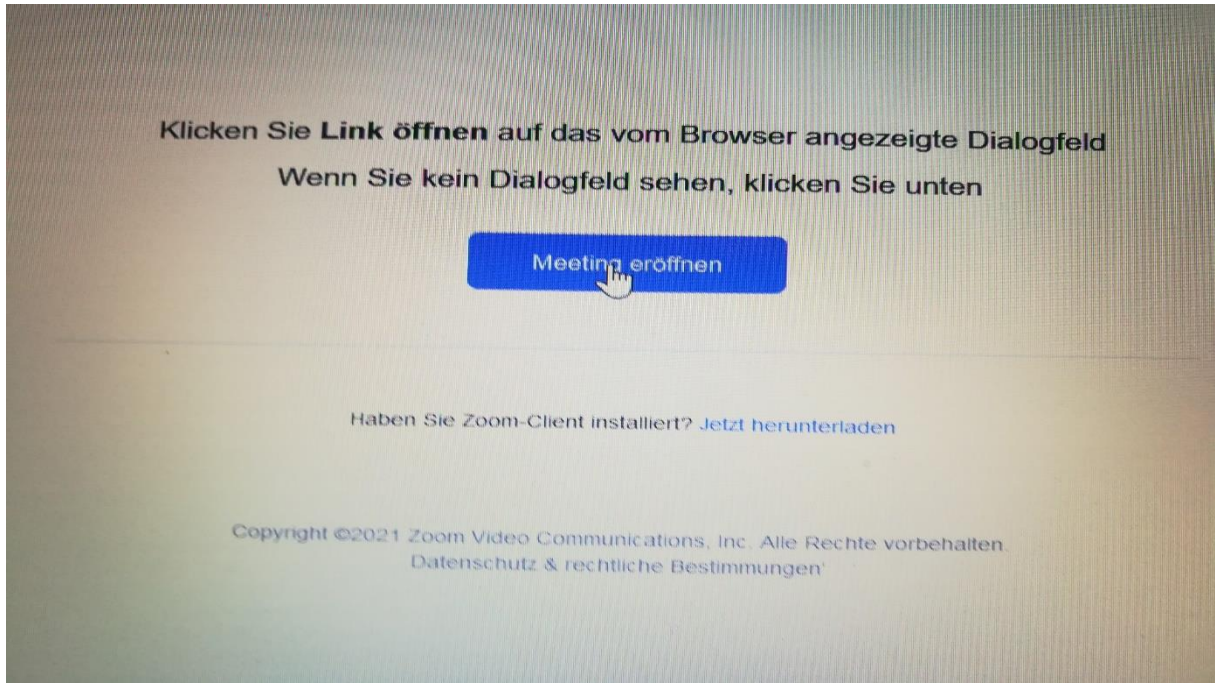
Klicken Sie Link öffnen auf das vom Browser angezeigte Dialogfeld
Wenn Sie kein Dialogfeld sehen, klicken Sie unten

Meeting eröffnen

Haben Sie Zoom-Client installiert? Jetzt herunterladen

Copyright ©2021 Zoom Video Communications, Inc. Alle Rechte vorbehalten.
Datenschutz & rechtliche Bestimmungen'